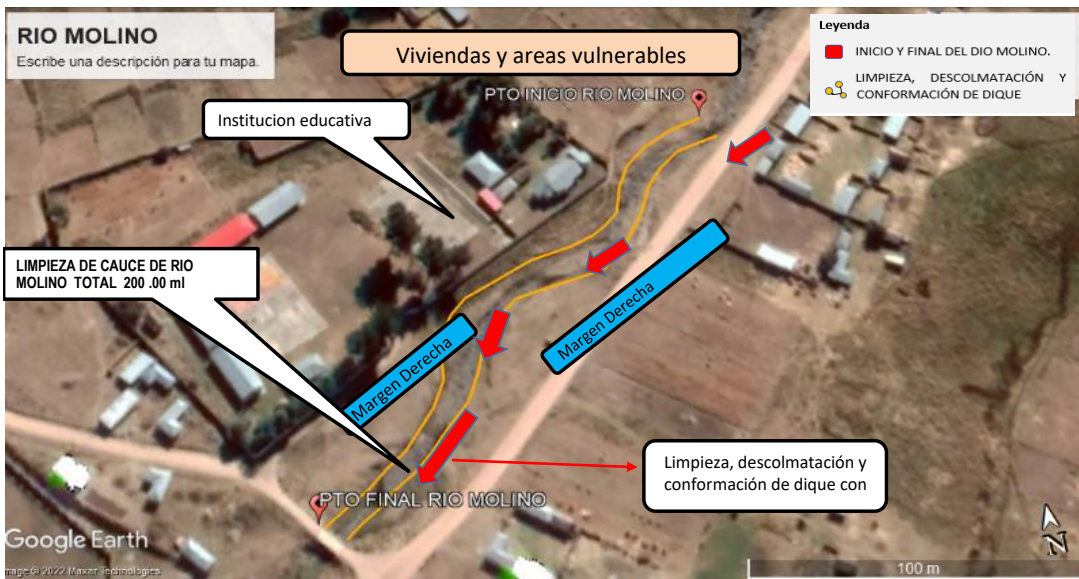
RIO MOLINO
Escribe una descripción para tu mapa.

Viviendas y areas vulnerables

Leyenda
INICIO Y FINAL DEL DIO MOLINO.
LIMPIEZA, DESCOLMATACIÓN Y CONFORMACIÓN DE DIQUE

PTO INICIO RIO MOLINO

Institucion educativa

LIMPIEZA DE CAUCE DE RIO MOLINO TOTAL 200 .00 ml

Margen Derecha

Margen Derecha

Limpieza, descolmatación y conformación de dique con

PTO FINAL RIO MOLINO

Google Earth
Image © 2022 Maxar Technologies

100 m

N